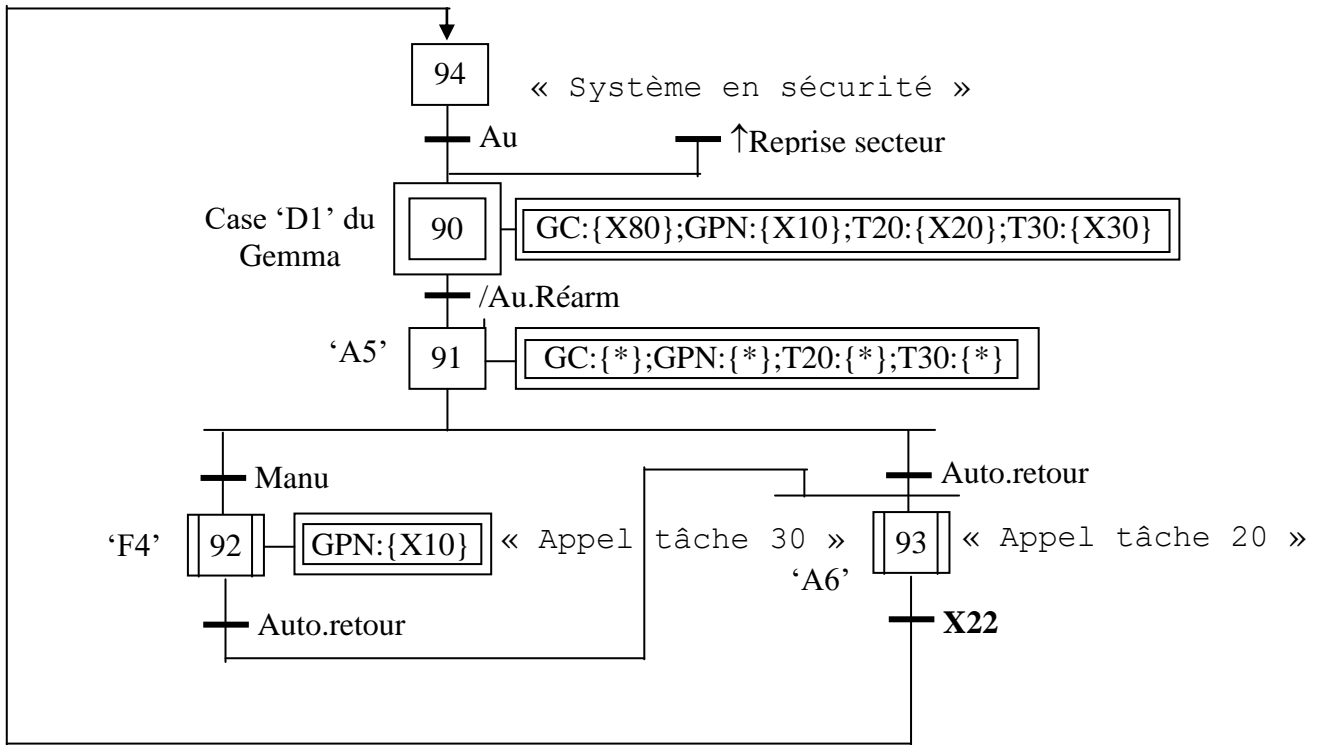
94
« Système en sécurité »
Au
↑Reprise secteur
Case 'D1' du Gemma
90
GC:{X80};GPN:{X10};T20:{X20};T30:{X30}
/Au.Réarm
'A5'
91
GC:{*};GPN:{*};T20:{*};T30:{*}
Manu
Auto.retour
'F4'
92
GPN:{X10}
« Appel tâche 30 »
93
« Appel tâche 20 »
'A6'
Auto.retour
X22